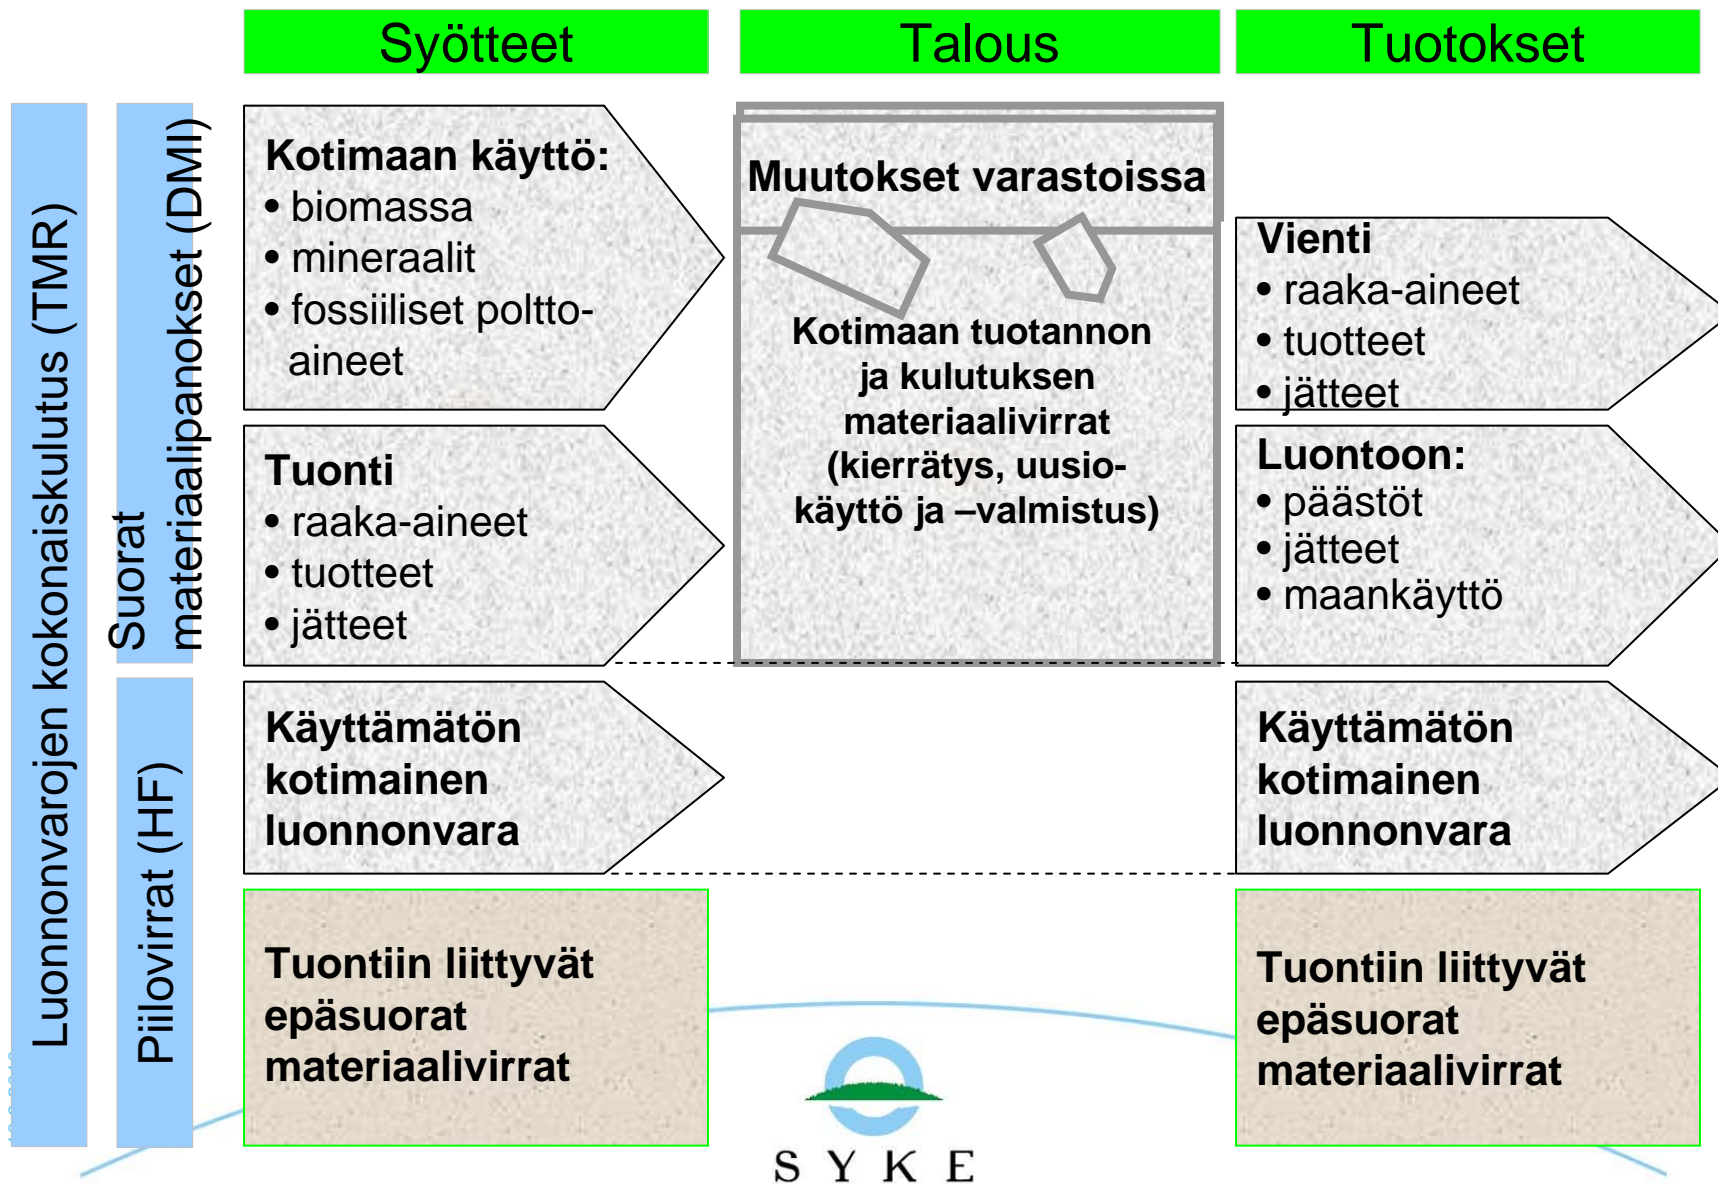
Syötteet

Talous

Tuotokset

Luonnonvarojen kokonaiskulutus (TMR)

Suorat materiaalipanokset (DMI)

Piilovirrat (HF)

Kotimaan käyttö:
• biomassa
• mineraalit
• fossiiliset poltto-aineet

Tuonti
• raaka-aineet
• tuotteet
• jätteet

Käyttämätön kotimainen luonnonvara

Tuontiin liittyvät epäsuorat materiaalivirrat

Muutokset varastoissa

Kotimaan tuotannon ja kulutuksen materiaalivirrat (kierrätys, uusiokäyttö ja –valmistus)

Vienti
• raaka-aineet
• tuotteet
• jätteet

Luontoon:
• päästöt
• jätteet
• maankäyttö

Käyttämätön kotimainen luonnonvara

Tuontiin liittyvät epäsuorat materiaalivirrat

SYKE